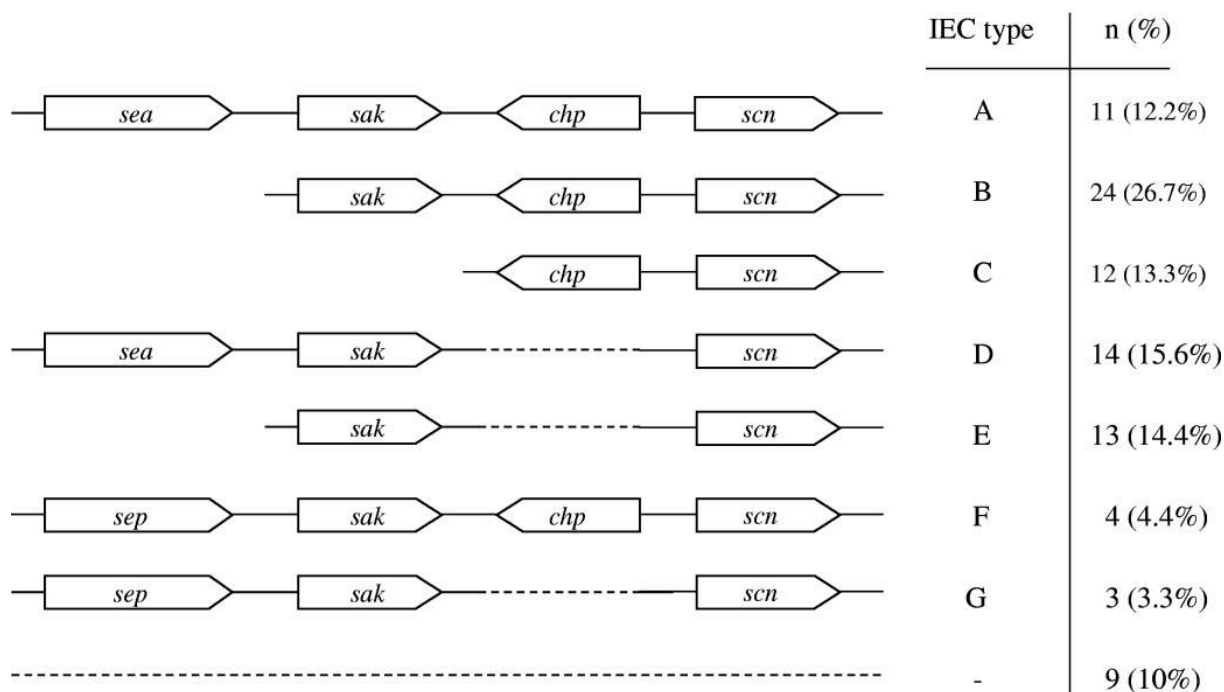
sea sak chp scn
sak chp scn
chp scn
sea sak scn
sak scn
sep sak chp scn
sep sak scn

| IEC type | n (%) |
|---|---|
| A | 11 (12.2%) |
| B | 24 (26.7%) |
| C | 12 (13.3%) |
| D | 14 (15.6%) |
| E | 13 (14.4%) |
| F | 4 (4.4%) |
| G | 3 (3.3%) |
| - | 9 (10%) |